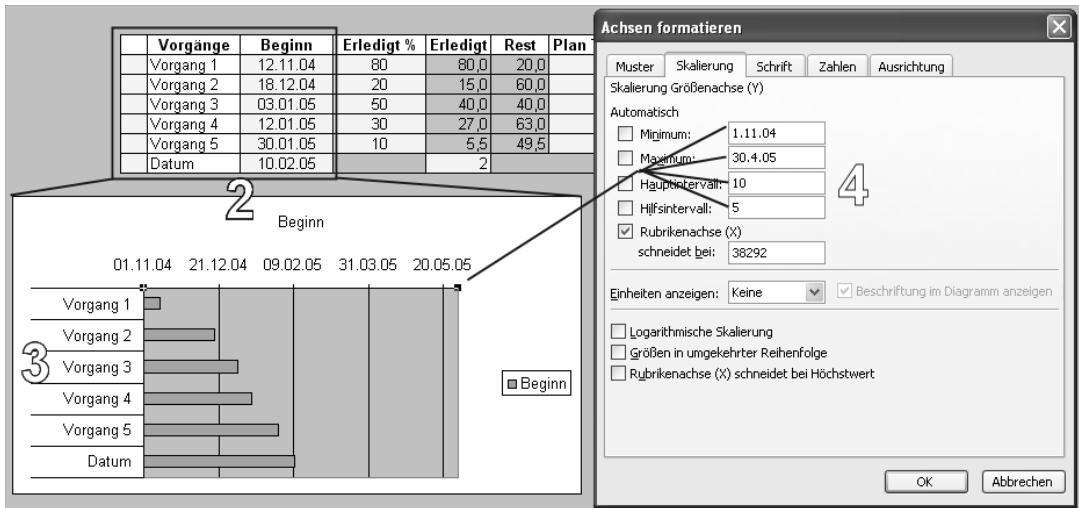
| | Vorgänge | Beginn | Erledigt % | Erledigt | Rest | Plan |
|---|---|---|---|---|---|---|
| | Vorgang 1 | 12.11.04 | 80 | 80,0 | 20,0 | |
| | Vorgang 2 | 18.12.04 | 20 | 15,0 | 60,0 | |
| | Vorgang 3 | 03.01.05 | 50 | 40,0 | 40,0 | |
| | Vorgang 4 | 12.01.05 | 30 | 27,0 | 63,0 | |
| | Vorgang 5 | 30.01.05 | 10 | 5,5 | 49,5 | |
| | Datum | 10.02.05 | | 2 | | |

2

Beginn

01.11.04 21.12.04 09.02.05 31.03.05 20.05.05

Vorgang 1
Vorgang 2
Vorgang 3
Vorgang 4
Vorgang 5
Datum

3

Beginn

Achsen formatieren

Muster | Skalierung | Schrift | Zahlen | Ausrichtung

Skalierung Größenachse (Y)

Automatisch

Minimum: 1.11.04

Maximum: 30.4.05

Hauptintervall: 10

Hilfsintervall: 5

Rubrikenachse (X) schneidet bei: 38292

4

Einheiten anzeigen: Keine

Beschriftung im Diagramm anzeigen

Logarithmische Skalierung

Größen in umgekehrter Reihenfolge

Rubrikenachse (X) schneidet bei Höchstwert

OK

Abbrechen